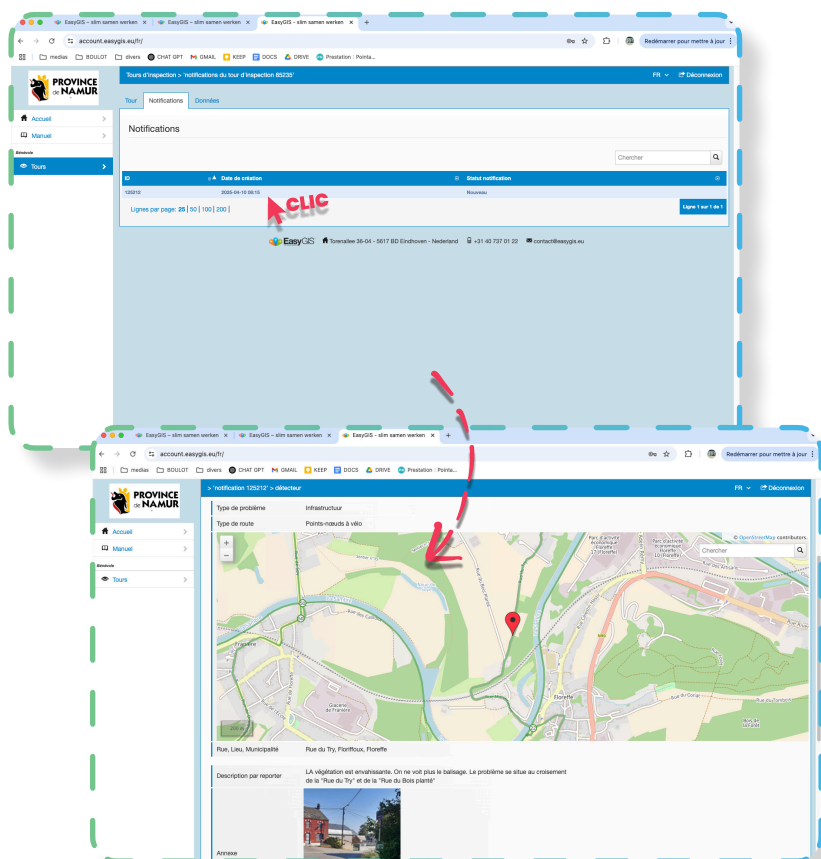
EasyGIS – slim samen werken × EasyGIS – slim samen werken × EasyGIS - slim samen werken ×

account.easygis.eu/fr/

Redémarrer pour mettre à jour

medias BOULOT divers CHAT GPT GMAIL KEEP DOCS DRIVE Prestation : Pointa...

PROVINCE DE NAMUR

Tours d'inspection > 'notifications du tour d'inspection 85235'

FR Déconnexion

Accueil

Manuel

Bénévole

Tours

Tour Notifications Données

Notifications

Chercher

| ID | Date de création | Statut notification |
|---|---|---|
| 125212 | 2025-04-15 08:15 | Nouveau |

Lignes par page: 25 | 50 | 100 | 200 |

Ligne 1 sur 1 de 1

CLIC

EasyGIS Torenallee 36-04 - 5617 BD Eindhoven - Nederland +31 40 737 01 22 contact@easygis.eu

EasyGIS – slim samen werken × EasyGIS – slim samen werken × EasyGIS - slim samen werken ×

account.easygis.eu/fr/

Redémarrer pour mettre à jour

medias BOULOT divers CHAT GPT GMAIL KEEP DOCS DRIVE Prestation : Pointa...

PROVINCE DE NAMUR

> 'notification 125212' > détecteur

FR Déconnexion

Accueil

Manuel

Bénévole

Tours

Type de problème Infrastructuur

Type de route Points-nœuds à vélo

© OpenStreetMap contributors.

Chercher

Franière

Floreffe

Rue, Lieu, Municipalité Rue du Try, Floriffoux, Floreffe

Description par reporter LA végétation est envahissante. On ne voit plus le balisage. Le problème se situe au croisement de la "Rue du Try" et de la "Rue du Bois planté"

Annexe